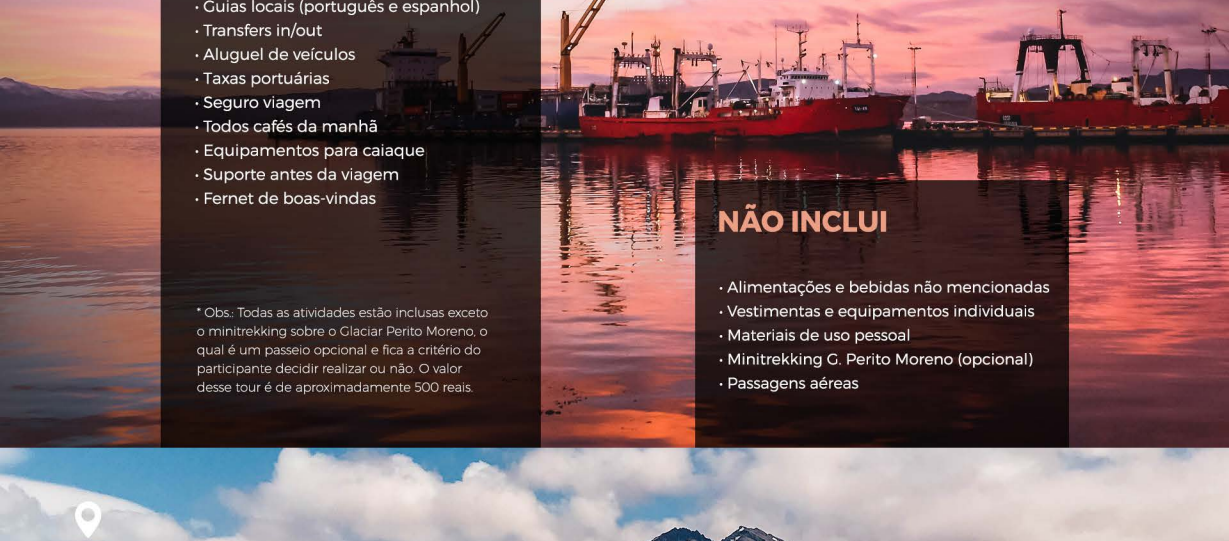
• Guias locais (português e espanhol)
• Transfers in/out
• Aluguel de veículos
• Taxas portuárias
• Seguro viagem
• Todos cafés da manhã
• Equipamentos para caiaque
• Suporte antes da viagem
• Fernet de boas-vindas

* Obs.: Todas as atividades estão inclusas exceto o minitrekking sobre o Glaciar Perito Moreno, o qual é um passeio opcional e fica a critério do participante decidir realizar ou não. O valor desse tour é de aproximadamente 500 reais.

NÃO INCLUI

• Alimentações e bebidas não mencionadas
• Vestimentas e equipamentos individuais
• Materiais de uso pessoal
• Minitrekking G. Perito Moreno (opcional)
• Passagens aéreas